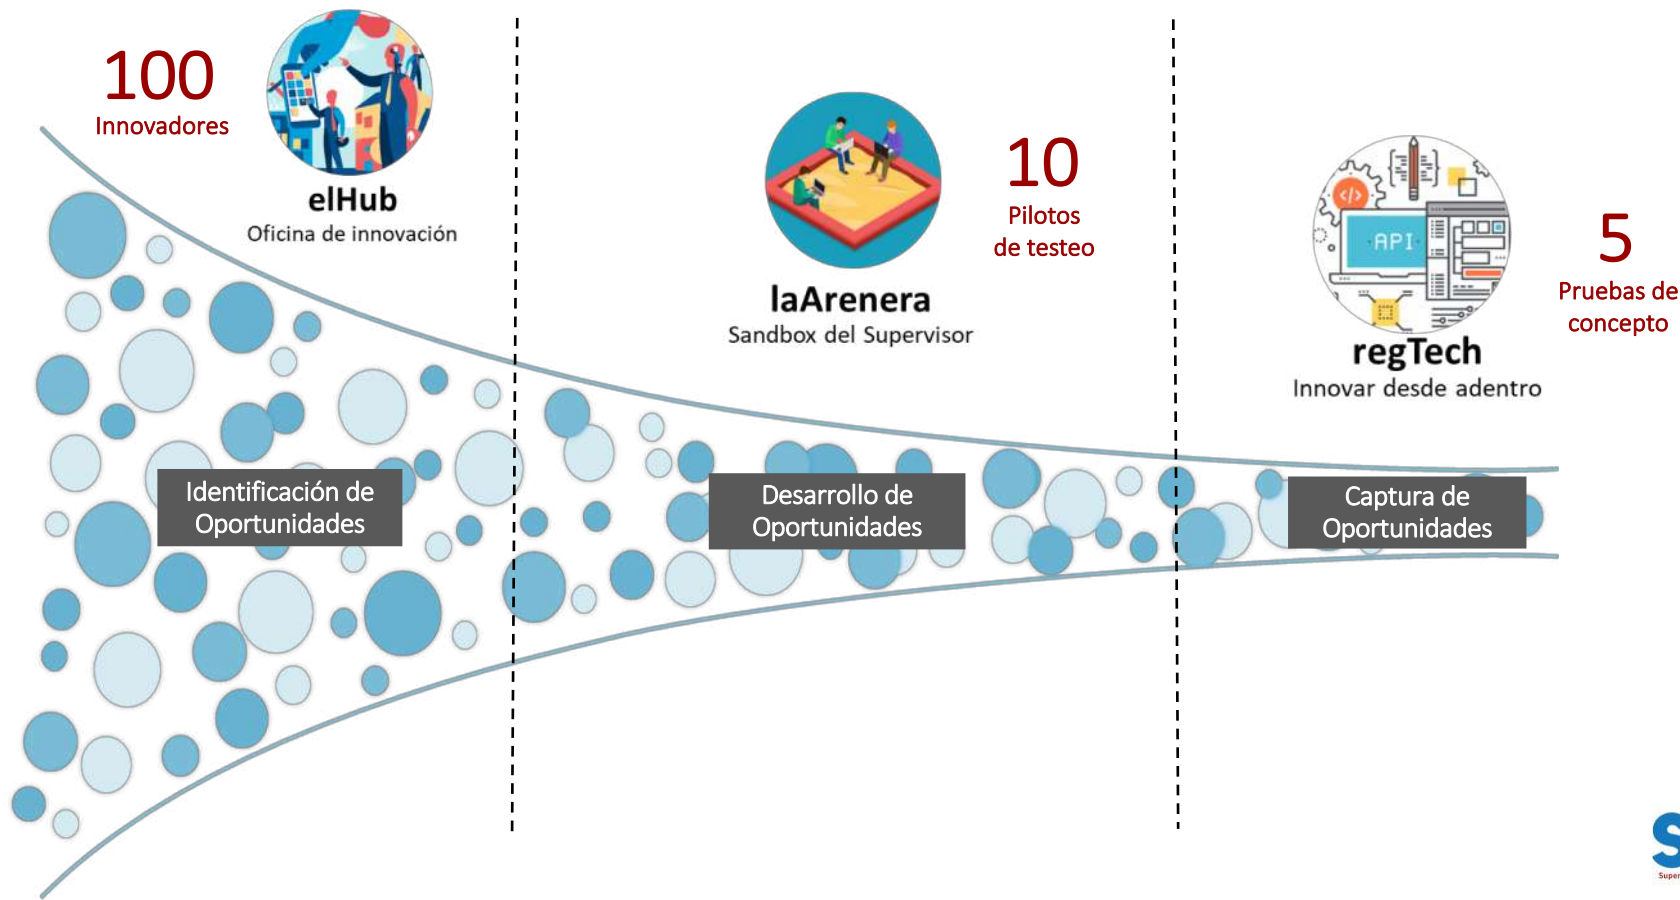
100
Innovadores

elHub
Oficina de innovación

laArenera
Sandbox del Supervisor

10
Pilotos
de testeo

API

regTech
Innovar desde adentro

5
Pruebas de
concepto

Identificación de Oportunidades

Desarrollo de Oportunidades

Captura de Oportunidades

S
Super